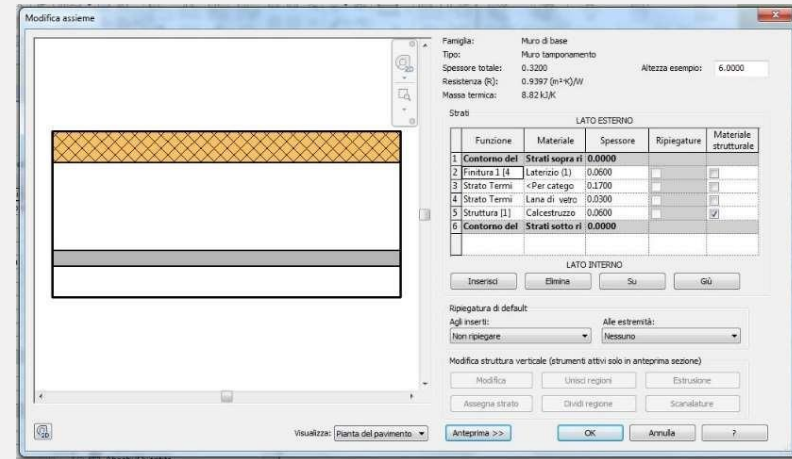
Modifica assieme

Famiglia: Muro di base
Tipo: Muro tamponamento
Spessore totale: 0.3200
Altezza esempio: 6.0000
Resistenza (R): 0.9397 (m²·K)/W
Massa termica: 8.82 kJ/K

Strati

LATO ESTERNO

| | Funzione | Materiale | Spessore | Ripiegature | Materiale strutturale |
|---|---|---|---|---|---|
| 1 | Contorno del | Strati sopra ri | 0.0000 | | |
| 2 | Finitura 1 [4 | Laterizio (1) | 0.0600 | | |
| 3 | Strato Termi | <Per catego | 0.1700 | | |
| 4 | Strato Termi | Lana di vetro | 0.0300 | | |
| 5 | Struttura [1] | Calcestruzzo | 0.0600 | | ✓ |
| 6 | Contorno del | Strati sotto ri | 0.0000 | | |

LATO INTERNO

Inserisci Elimina Su Giù

Ripiegatura di default
Agli inserti: Non ripiegare
Alle estremità: Nessuno

Modifica struttura verticale (strumenti attivi solo in anteprima sezione)
Modifica Unisci regioni Estrusione
Assegna strato Dividi regione Scanalature

Visualizza: Pianta del pavimento
Anteprima >>
OK Annulla ?